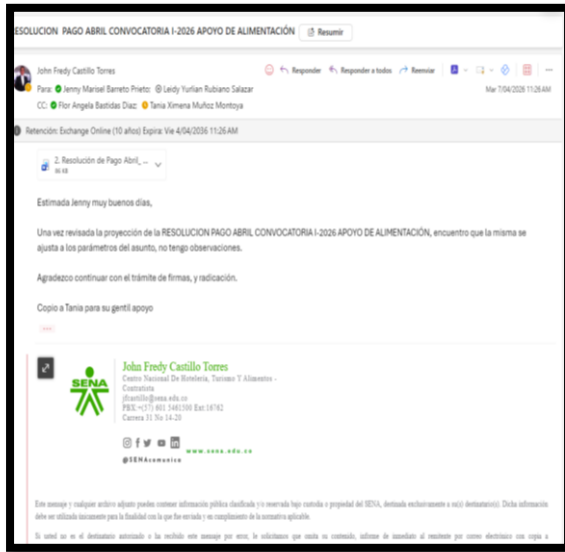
RESOLUCION PAGO ABRIL CONVOCATORIA I-2026 APOYO DE ALIMENTACIÓN

Resumir

John Fredy Castillo Torres

Responder Responder a todos Reenviar

Para: Jenny Marisel Barreto Prieto; Leidy Yurlian Rubiano Salazar

CC: Flor Angela Bastidas Diaz; Tania Ximena Muñoz Montoya

Mar 7/04/2026 11:26 AM

Retención: Exchange Online (10 años) Expira: Vie 4/04/2036 11:26 AM

2. Resolución de Pago Abril_...
98 KB

Estimada Jenny muy buenos días,

Una vez revisada la proyección de la RESOLUCION PAGO ABRIL CONVOCATORIA I-2026 APOYO DE ALIMENTACIÓN, encuentro que la misma se ajusta a los parámetros del asunto, no tengo observaciones.

Agradezco continuar con el trámite de firmas, y radicación.

Copio a Tania para su gentil apoyo

...

John Fredy Castillo Torres
Centro Nacional De Hotelería, Turismo Y Alimentos -
Contratista
jfcastillo@sena.edu.co
PBX +(57) 601 5461500 Ext:16762
Carrera 31 No 14-20

SENA

@SENAcomunica

www.sena.edu.co

Este mensaje y cualquier archivo adjunto pueden contener información pública clasificada y/o reservada bajo custodia o propiedad del SENA, destinada exclusivamente a su(s) destinatario(s). Dicha información debe ser utilizada únicamente para la finalidad con la que fue enviada y en cumplimiento de la normativa aplicable.

Si usted no es el destinatario autorizado o ha recibido este mensaje por error, le solicitamos que omita su contenido, informe de inmediato al remitente por correo electrónico con copia a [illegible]